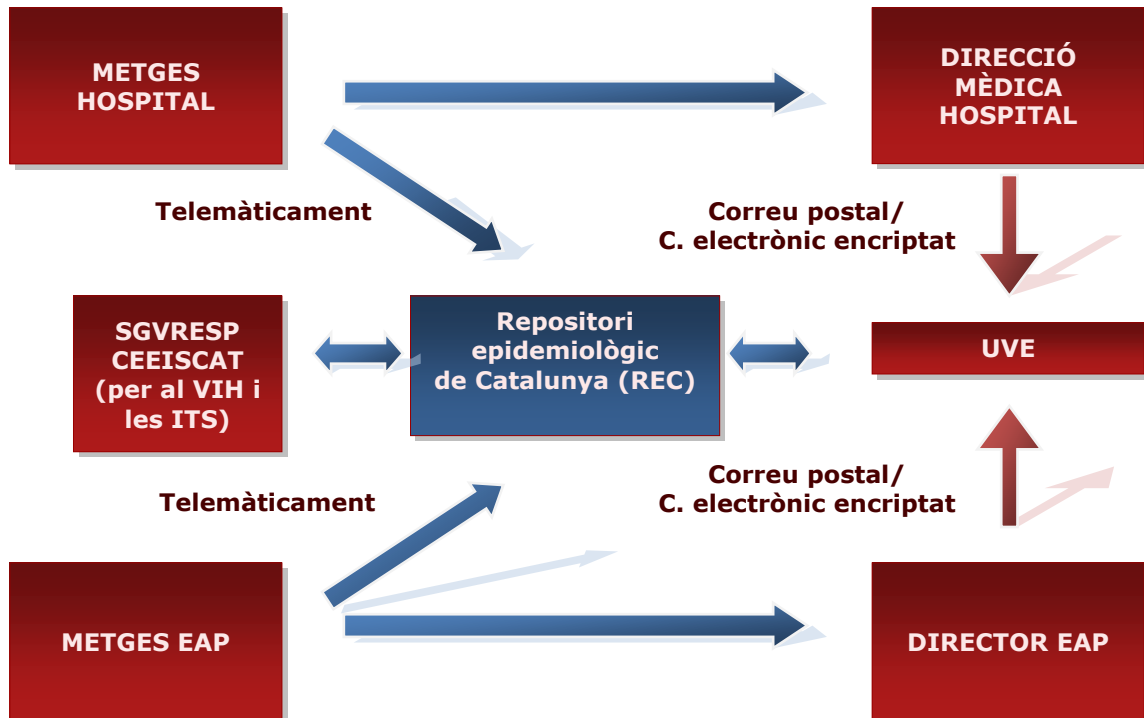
METGES HOSPITAL

DIRECCIÓ MÈDICA HOSPITAL

Telemàticament

Correu postal/ C. electrònic encriptat

SGVRESP CEEISCAT (per al VIH i les ITS)

Repositori epidemiològic de Catalunya (REC)

UVE

Telemàticament

Correu postal/ C. electrònic encriptat

METGES EAP

DIRECTOR EAP